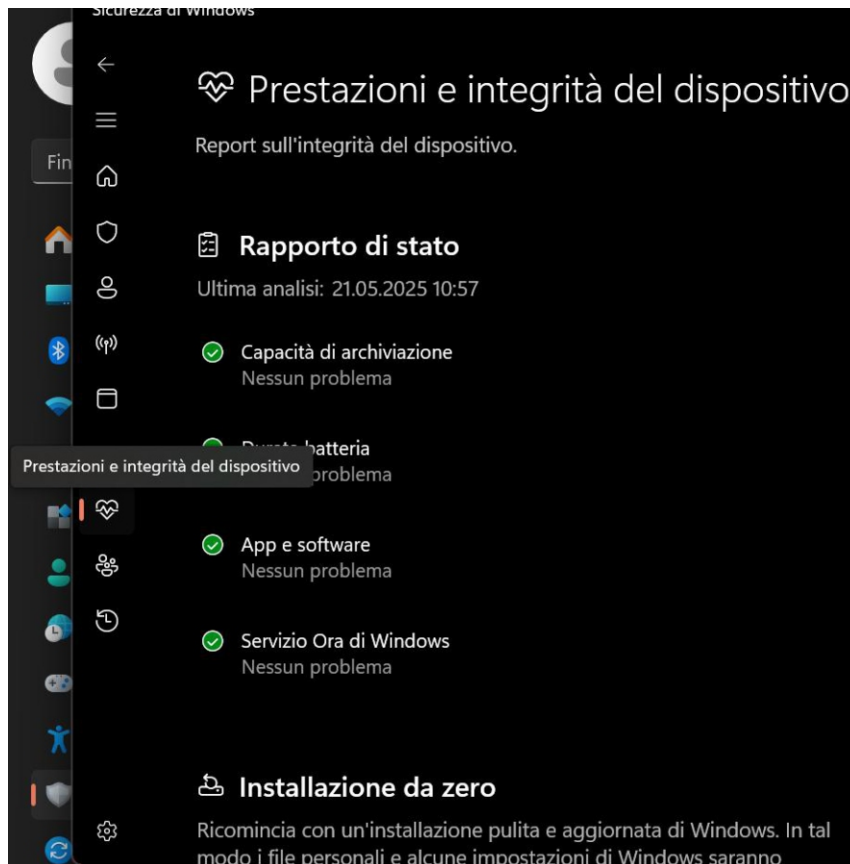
Sicurezza di Windows

Fin

Prestazioni e integrità del dispositivo

Report sull'integrità del dispositivo.

Rapporto di stato

Ultima analisi: 21.05.2025 10:57

Capacità di archiviazione
Nessun problema

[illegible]batteria
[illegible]problema

Prestazioni e integrità del dispositivo

App e software
Nessun problema

Servizio Ora di Windows
Nessun problema

Installazione da zero

Ricomincia con un'installazione pulita e aggiornata di Windows. In tal modo i file personali e alcune impostazioni di Windows saranno